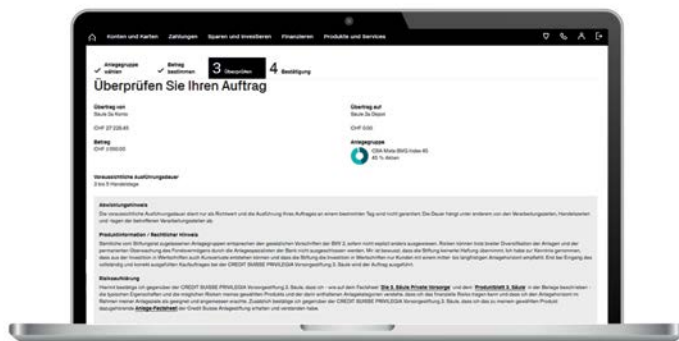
Konten und Karten Zahlungen Sparen und Investieren Finanzieren Produkte und Services

Anlagegruppe wählen Betrag bestimmen 3 Überprüfen 4 Bestätigung

Überprüfen Sie Ihren Auftrag

Übertrag von
Säule 3a Konto

CHF 27 228.85

Übertrag auf
Säule 3a Depot

CHF 0.00

Betrag
CHF 2 000.00

Anlagegruppe
CSA Mixta BVG Index 45
45 % Aktien

Voraussichtliche Ausführungsdauer
3 bis 5 Handelstage

Abwicklungshinweis
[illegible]

Produktinformation / Rechtlicher Hinweis
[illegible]

Risikoaufklärung
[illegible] Die 3. Säule Private Vorsorge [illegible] Produktblatt 3. Säule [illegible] Anlage-Factsheet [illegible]